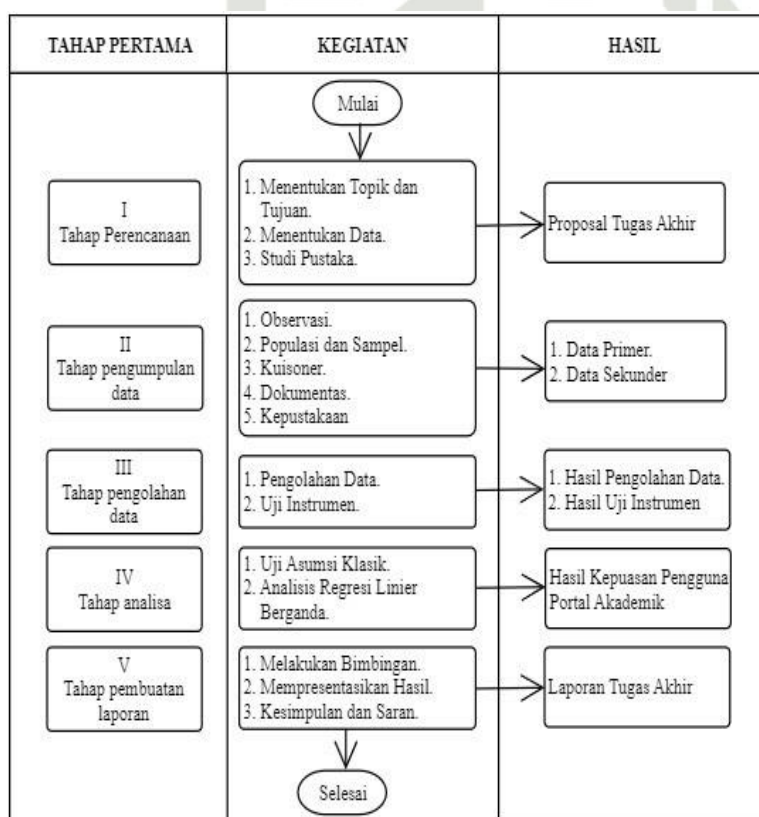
| TAHAP PERTAMA | KEGIATAN | HASIL |
|---|---|---|
| | Mulai | |
| I Tahap Perencanaan | 1. Menentukan Topik dan Tujuan. 2. Menentukan Data. 3. Studi Pustaka. | Proposal Tugas Akhir |
| II Tahap pengumpulan data | 1. Observasi. 2. Populasi dan Sampel. 3. Kuisoner. 4. Dokumentas. 5. Kepustakaan | 1. Data Primer. 2. Data Sekunder |
| III Tahap pengolahan data | 1. Pengolahan Data. 2. Uji Instrumen. | 1. Hasil Pengolahan Data. 2. Hasil Uji Instrumen |
| IV Tahap analisa | 1. Uji Asumsi Klasik. 2. Analisis Regresi Linier Berganda. | Hasil Kepuasan Pengguna Portal Akademik |
| V Tahap pembuatan laporan | 1. Melakukan Bimbingan. 2. Mempresentasikan Hasil. 3. Kesimpulan dan Saran. | Laporan Tugas Akhir |
| | Selesai | |